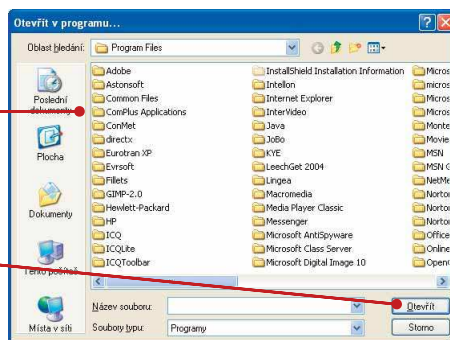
Otevřít v programu...

Oblast hledání: Program Files

Poslední dokumenty
Plocha
Dokumenty
Tento počítač
Místa v síti

Adobe
Astonsoft
Common Files
ComPlus Applications
ConMet
directx
Eurotran XP
Evrsoft
Fillets
GIMP-2.0
Hewlett-Packard
HP
ICQ
ICQLite
ICQToolbar

InstallShield Installation Information
Intellon
Internet Explorer
InterVideo
Java
JoBo
KYE
LeechGet 2004
Lingea
Macromedia
Media Player Classic
Messenger
Microsoft AntiSpyware
Microsoft Class Server
Microsoft Digital Image 10

Micros
micros
Micros
Micros
Monte
Movie
MSN
MSN G
NetMe
Norton
Norton
Norton
Office
Online
Openo

Název souboru:
Soubory typu: Programy

Otevřít
Storno